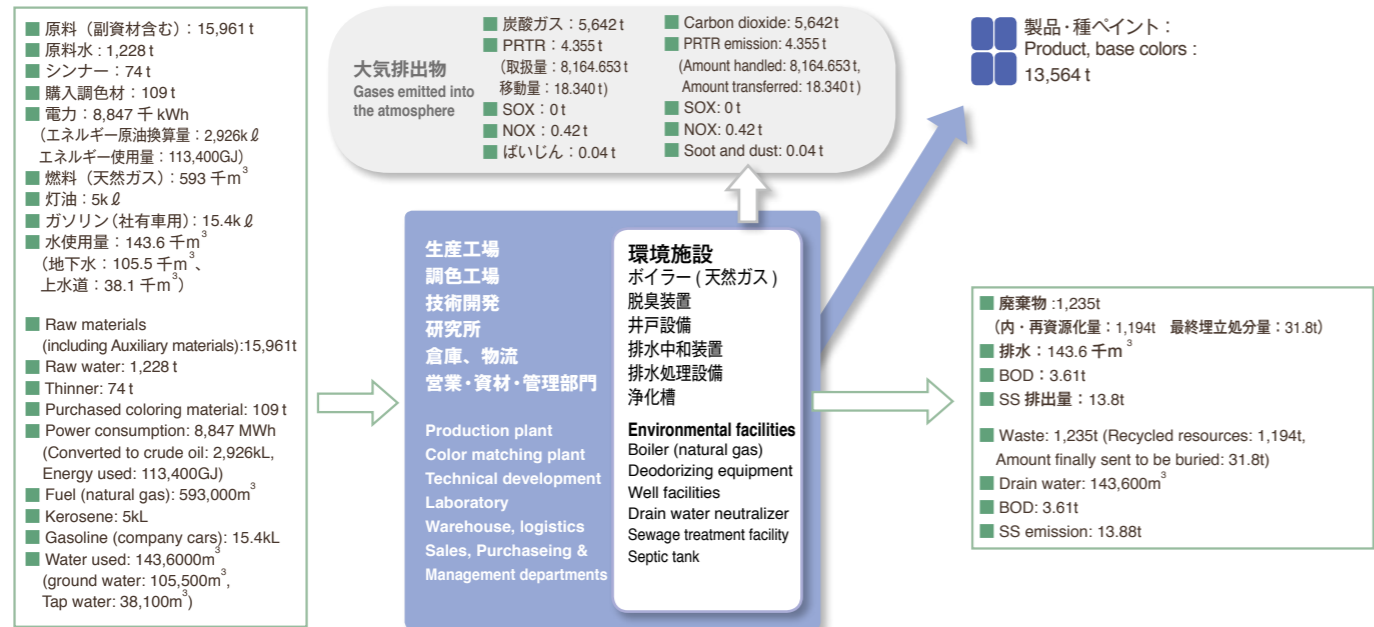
■ 原料（副資材含む）: 15,961 t
■ 原料水 : 1,228 t
■ シンナー : 74 t
■ 購入調色材 : 109 t
■ 電力 : 8,847 千 kWh
（エネルギー原油換算量 : 2,926k ℓ
エネルギー使用量 : 113,400GJ）
■ 燃料（天然ガス）: 593 千$m^3$
■ 灯油 : 5k ℓ
■ ガソリン（社有車用）: 15.4k ℓ
■ 水使用量 : 143.6 千$m^3$
（地下水 : 105.5 千$m^3$、
上水道 : 38.1 千$m^3$）

■ Raw materials
(including Auxiliary materials):15,961t
■ Raw water: 1,228 t
■ Thinner: 74 t
■ Purchased coloring material: 109 t
■ Power consumption: 8,847 MWh
(Converted to crude oil: 2,926kL,
Energy used: 113,400GJ)
■ Fuel (natural gas): 593,000$m^3$
■ Kerosene: 5kL
■ Gasoline (company cars): 15.4kL
■ Water used: 143,6000$m^3$
(ground water: 105,500$m^3$,
Tap water: 38,100$m^3$)

大気排出物
Gases emitted into the atmosphere

■ 炭酸ガス : 5,642 t
■ PRTR : 4.355 t
（取扱量 : 8,164.653 t
移動量 : 18.340 t）
■ SOX : 0 t
■ NOX : 0.42 t
■ ばいじん : 0.04 t

■ Carbon dioxide: 5,642 t
■ PRTR emission: 4.355 t
(Amount handled: 8,164.653 t,
Amount transferred: 18.340 t)
■ SOX: 0 t
■ NOX: 0.42 t
■ Soot and dust: 0.04 t

製品・種ペイント :
Product, base colors :
13,564 t

生産工場
調色工場
技術開発
研究所
倉庫、物流
営業・資材・管理部門

Production plant
Color matching plant
Technical development
Laboratory
Warehouse, logistics
Sales, Purchaseing &
Management departments

環境施設
ボイラー ( 天然ガス )
脱臭装置
井戸設備
排水中和装置
排水処理設備
浄化槽

Environmental facilities
Boiler (natural gas)
Deodorizing equipment
Well facilities
Drain water neutralizer
Sewage treatment facility
Septic tank

■ 廃棄物 :1,235t
（内・再資源化量 : 1,194t 最終埋立処分量 : 31.8t）
■ 排水 : 143.6 千$m^3$
■ BOD : 3.61t
■ SS 排出量 : 13.8t

■ Waste: 1,235t (Recycled resources: 1,194t,
Amount finally sent to be buried: 31.8t)
■ Drain water: 143,600$m^3$
■ BOD: 3.61t
■ SS emission: 13.88t